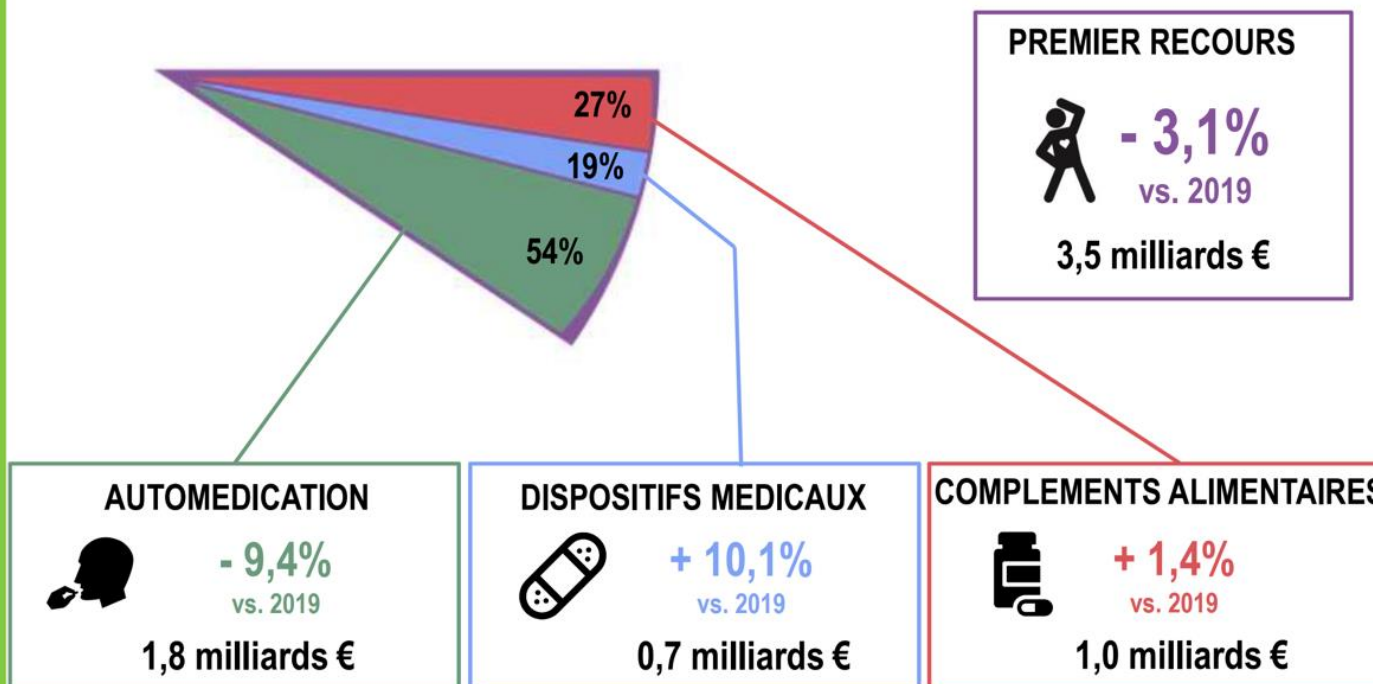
27%

19%

54%

PREMIER RECOURS

- 3,1%
vs. 2019

3,5 milliards €

AUTOMEDICATION

- 9,4%
vs. 2019

1,8 milliards €

DISPOSITIFS MEDICAUX

+ 10,1%
vs. 2019

0,7 milliards €

COMPLEMENTS ALIMENTAIRES

+ 1,4%
vs. 2019

1,0 milliards €